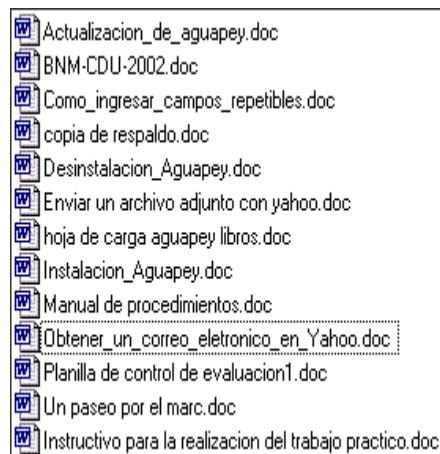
Actualizacion_de_aguapey.doc
BNM-CDU-2002.doc
Como_ingresar_campos_repetibles.doc
copia de respaldo.doc
Desinstalacion_Aguapey.doc
Enviar un archivo adjunto con yahoo.doc
hoja de carga aguapey libros.doc
Instalacion_Aguapey.doc
Manual de procedimientos.doc
Obtener_un_correo_eletronico_en_Yahoo.doc
Planilla de control de evaluacion1.doc
Un paseo por el marc.doc
Instructivo para la realizacion del trabajo practico.doc